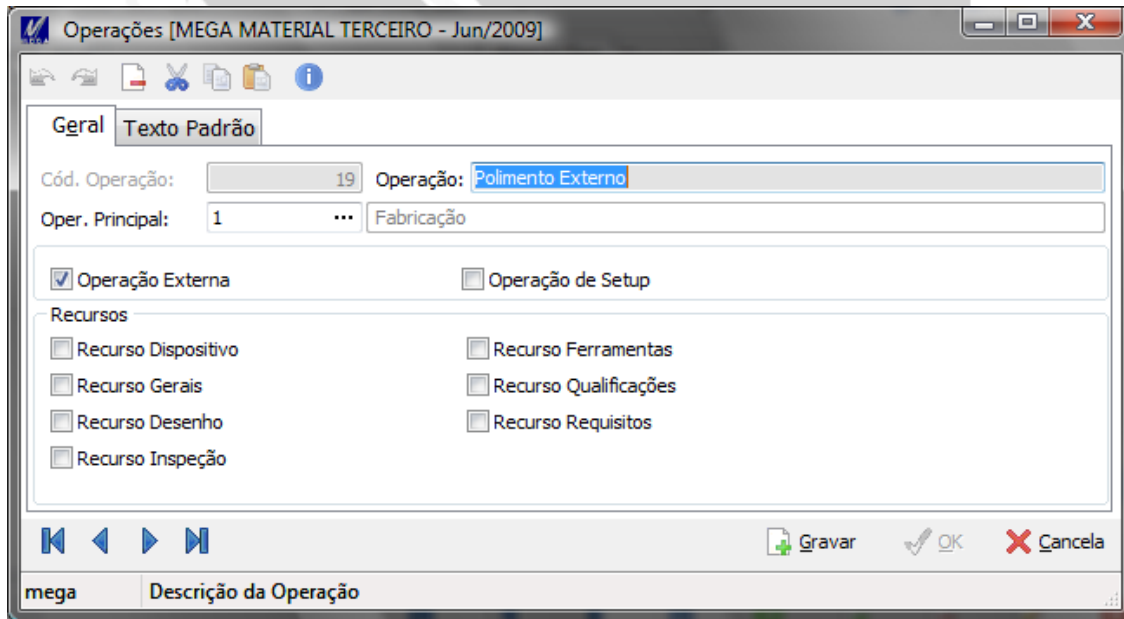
Operações [MEGA MATERIAL TERCEIRO - Jun/2009]

Geral | Texto Padrão

Cód. Operação: 19 Operação: Polimento Externo

Oper. Principal: 1 ··· Fabricação

Operação Externa

Operação de Setup

Recursos

Recurso Dispositivo

Recurso Ferramentas

Recurso Gerais

Recurso Qualificações

Recurso Desenho

Recurso Requisitos

Recurso Inspeção

Gravar OK Cancela

mega | Descrição da Operação